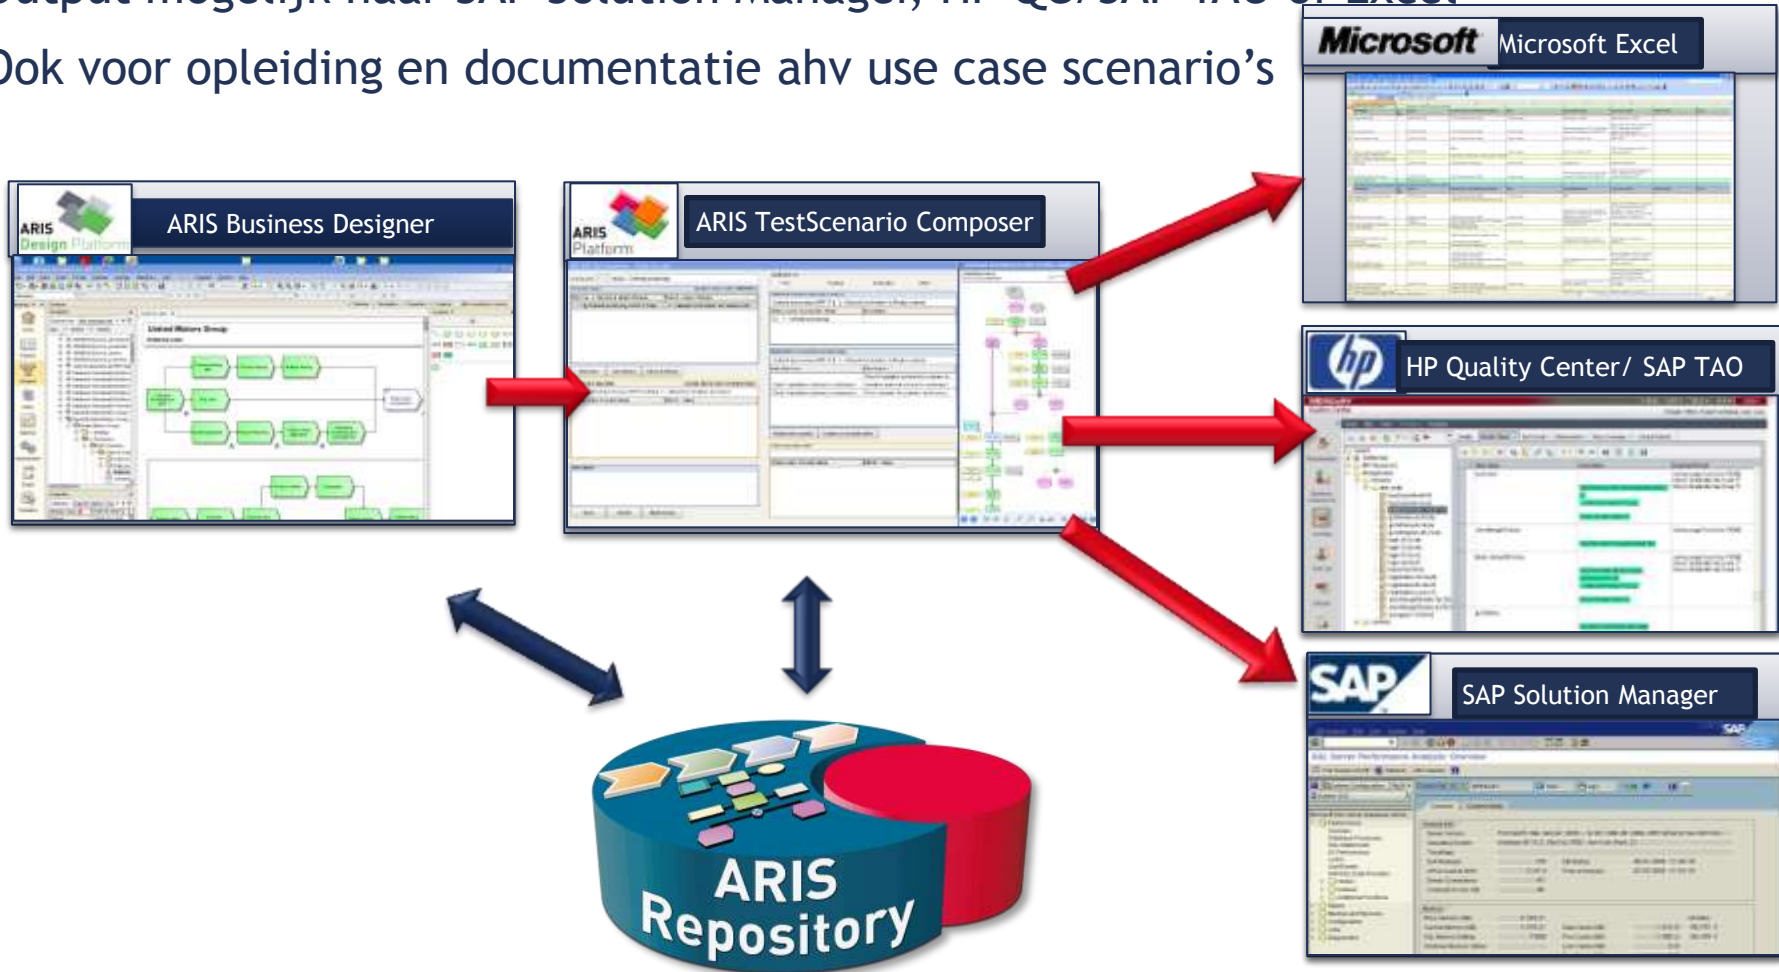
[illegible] mogelijk naar SAP Solution Manager, HP QC/ SAP TAO of Excel

Ook voor opleiding en documentatie ahv use case scenario's

ARIS Design Platform

ARIS Business Designer

ARIS Platform

ARIS TestScenario Composer

Microsoft

Microsoft Excel

hp

HP Quality Center/ SAP TAO

SAP

SAP Solution Manager

ARIS Repository